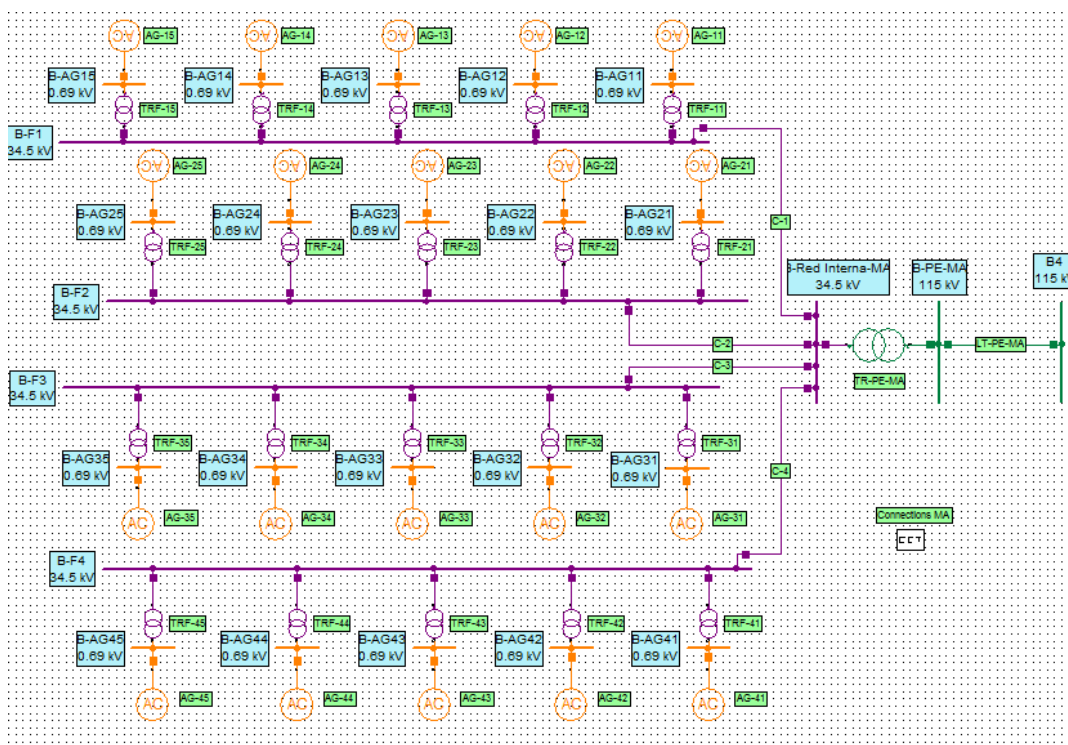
AC AG-15
AC AG-14
AC AG-13
AC AG-12
AC AG-11

B-AG15 0.69 kV
B-AG14 0.69 kV
B-AG13 0.69 kV
B-AG12 0.69 kV
B-AG11 0.69 kV

TRF-15
TRF-14
TRF-13
TRF-12
TRF-11

B-F1 34.5 kV

AC AG-25
AC AG-24
AC AG-23
AC AG-22
AC AG-21

B-AG25 0.69 kV
B-AG24 0.69 kV
B-AG23 0.69 kV
B-AG22 0.69 kV
B-AG21 0.69 kV

TRF-25
TRF-24
TRF-23
TRF-22
TRF-21

C-1

B-Red Interna-MA 34.5 kV
B-PE-MA 115 kV
B4 115 kV

B-F2 34.5 kV

C-2
C-3

LT-PE-MA
TR-PE-MA

B-F3 34.5 kV

TRF-35
TRF-34
TRF-33
TRF-32
TRF-31

C-4

B-AG35 0.69 kV
B-AG34 0.69 kV
B-AG33 0.69 kV
B-AG32 0.69 kV
B-AG31 0.69 kV

AC AG-35
AC AG-34
AC AG-33
AC AG-32
AC AG-31

Connections MA
CCT

B-F4 34.5 kV

TRF-45
TRF-44
TRF-43
TRF-42
TRF-41

B-AG45 0.69 kV
B-AG44 0.69 kV
B-AG43 0.69 kV
B-AG42 0.69 kV
B-AG41 0.69 kV

AC AG-45
AC AG-44
AC AG-43
AC AG-42
AC AG-41